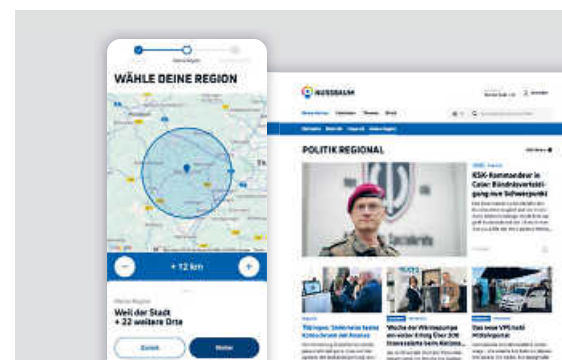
WÄHLE DEINE REGION

+ 12 km

Weil der Stadt + 22 weitere Orte

Zurück

Weiter

NUSSBAUM

POLITIK REGIONAL

KSK-Kommandeur in Calw: Bündnisverteidigung neuer Schwerpunkt

Woche der Wirtschaft

Das neue VPS hat Mitgliederzahl

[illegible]